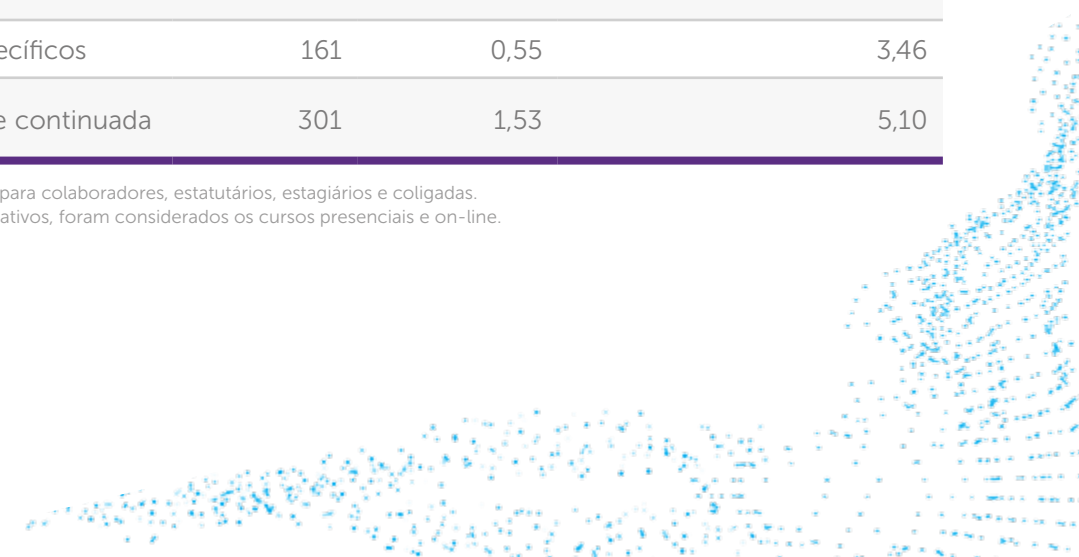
| ecíficos | 161 | 0,55 | 3,46 |
|---|---|---|---|
| e continuada | 301 | 1,53 | 5,10 |

para colaboradores, estatutários, estagiários e coligadas.
ativos, foram considerados os cursos presenciais e on-line.